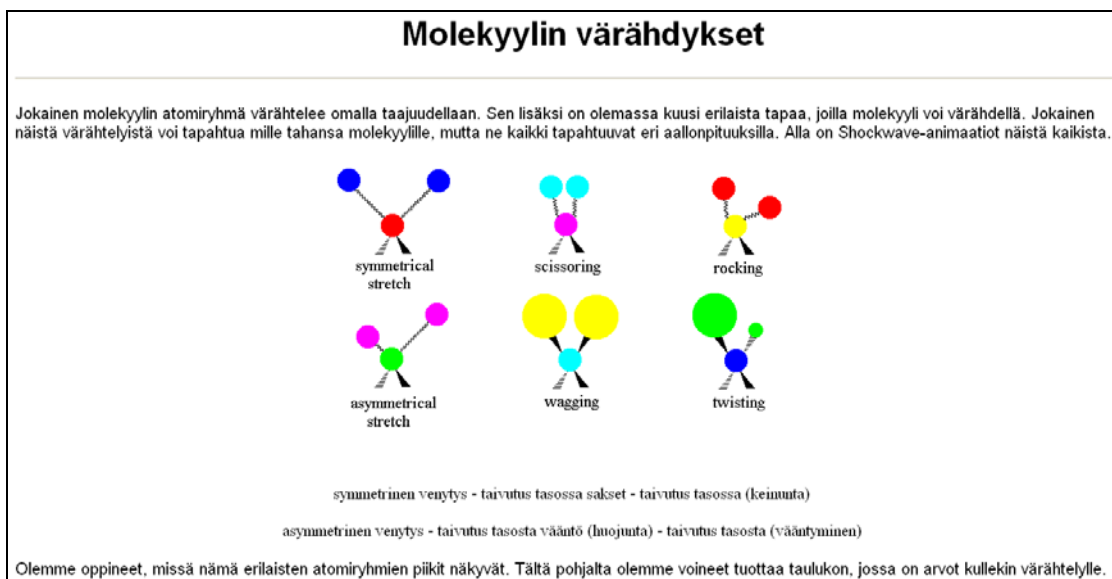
Molekyylin värähdykset

Jokainen molekyylin atomiryhmä värähtelee omalla taajuudellaan. Sen lisäksi on olemassa kuusi erilaista tapaa, joilla molekyyli voi värähdellä. Jokainen näistä värähtelyistä voi tapahtua mille tahansa molekyylille, mutta ne kaikki tapahtuvat eri aallonpituuksilla. Alla on Shockwave-animaatiot näistä kaikista.

symmetrical stretch

scissoring

rocking

asymmetrical stretch

wagging

twisting

symmetrinen venytys - taivutus tasossa sakset - taivutus tasossa (keinunta)

asymmetrinen venytys - taivutus tasosta vääntö (huojunta) - taivutus tasosta (vääntyminen)

Olemme oppineet, missä nämä erilaisten atomiryhmien piikit näkyvät. Tältä pohjalta olemme voineet tuottaa taulukon, jossa on arvot kullekin värähtelylle.